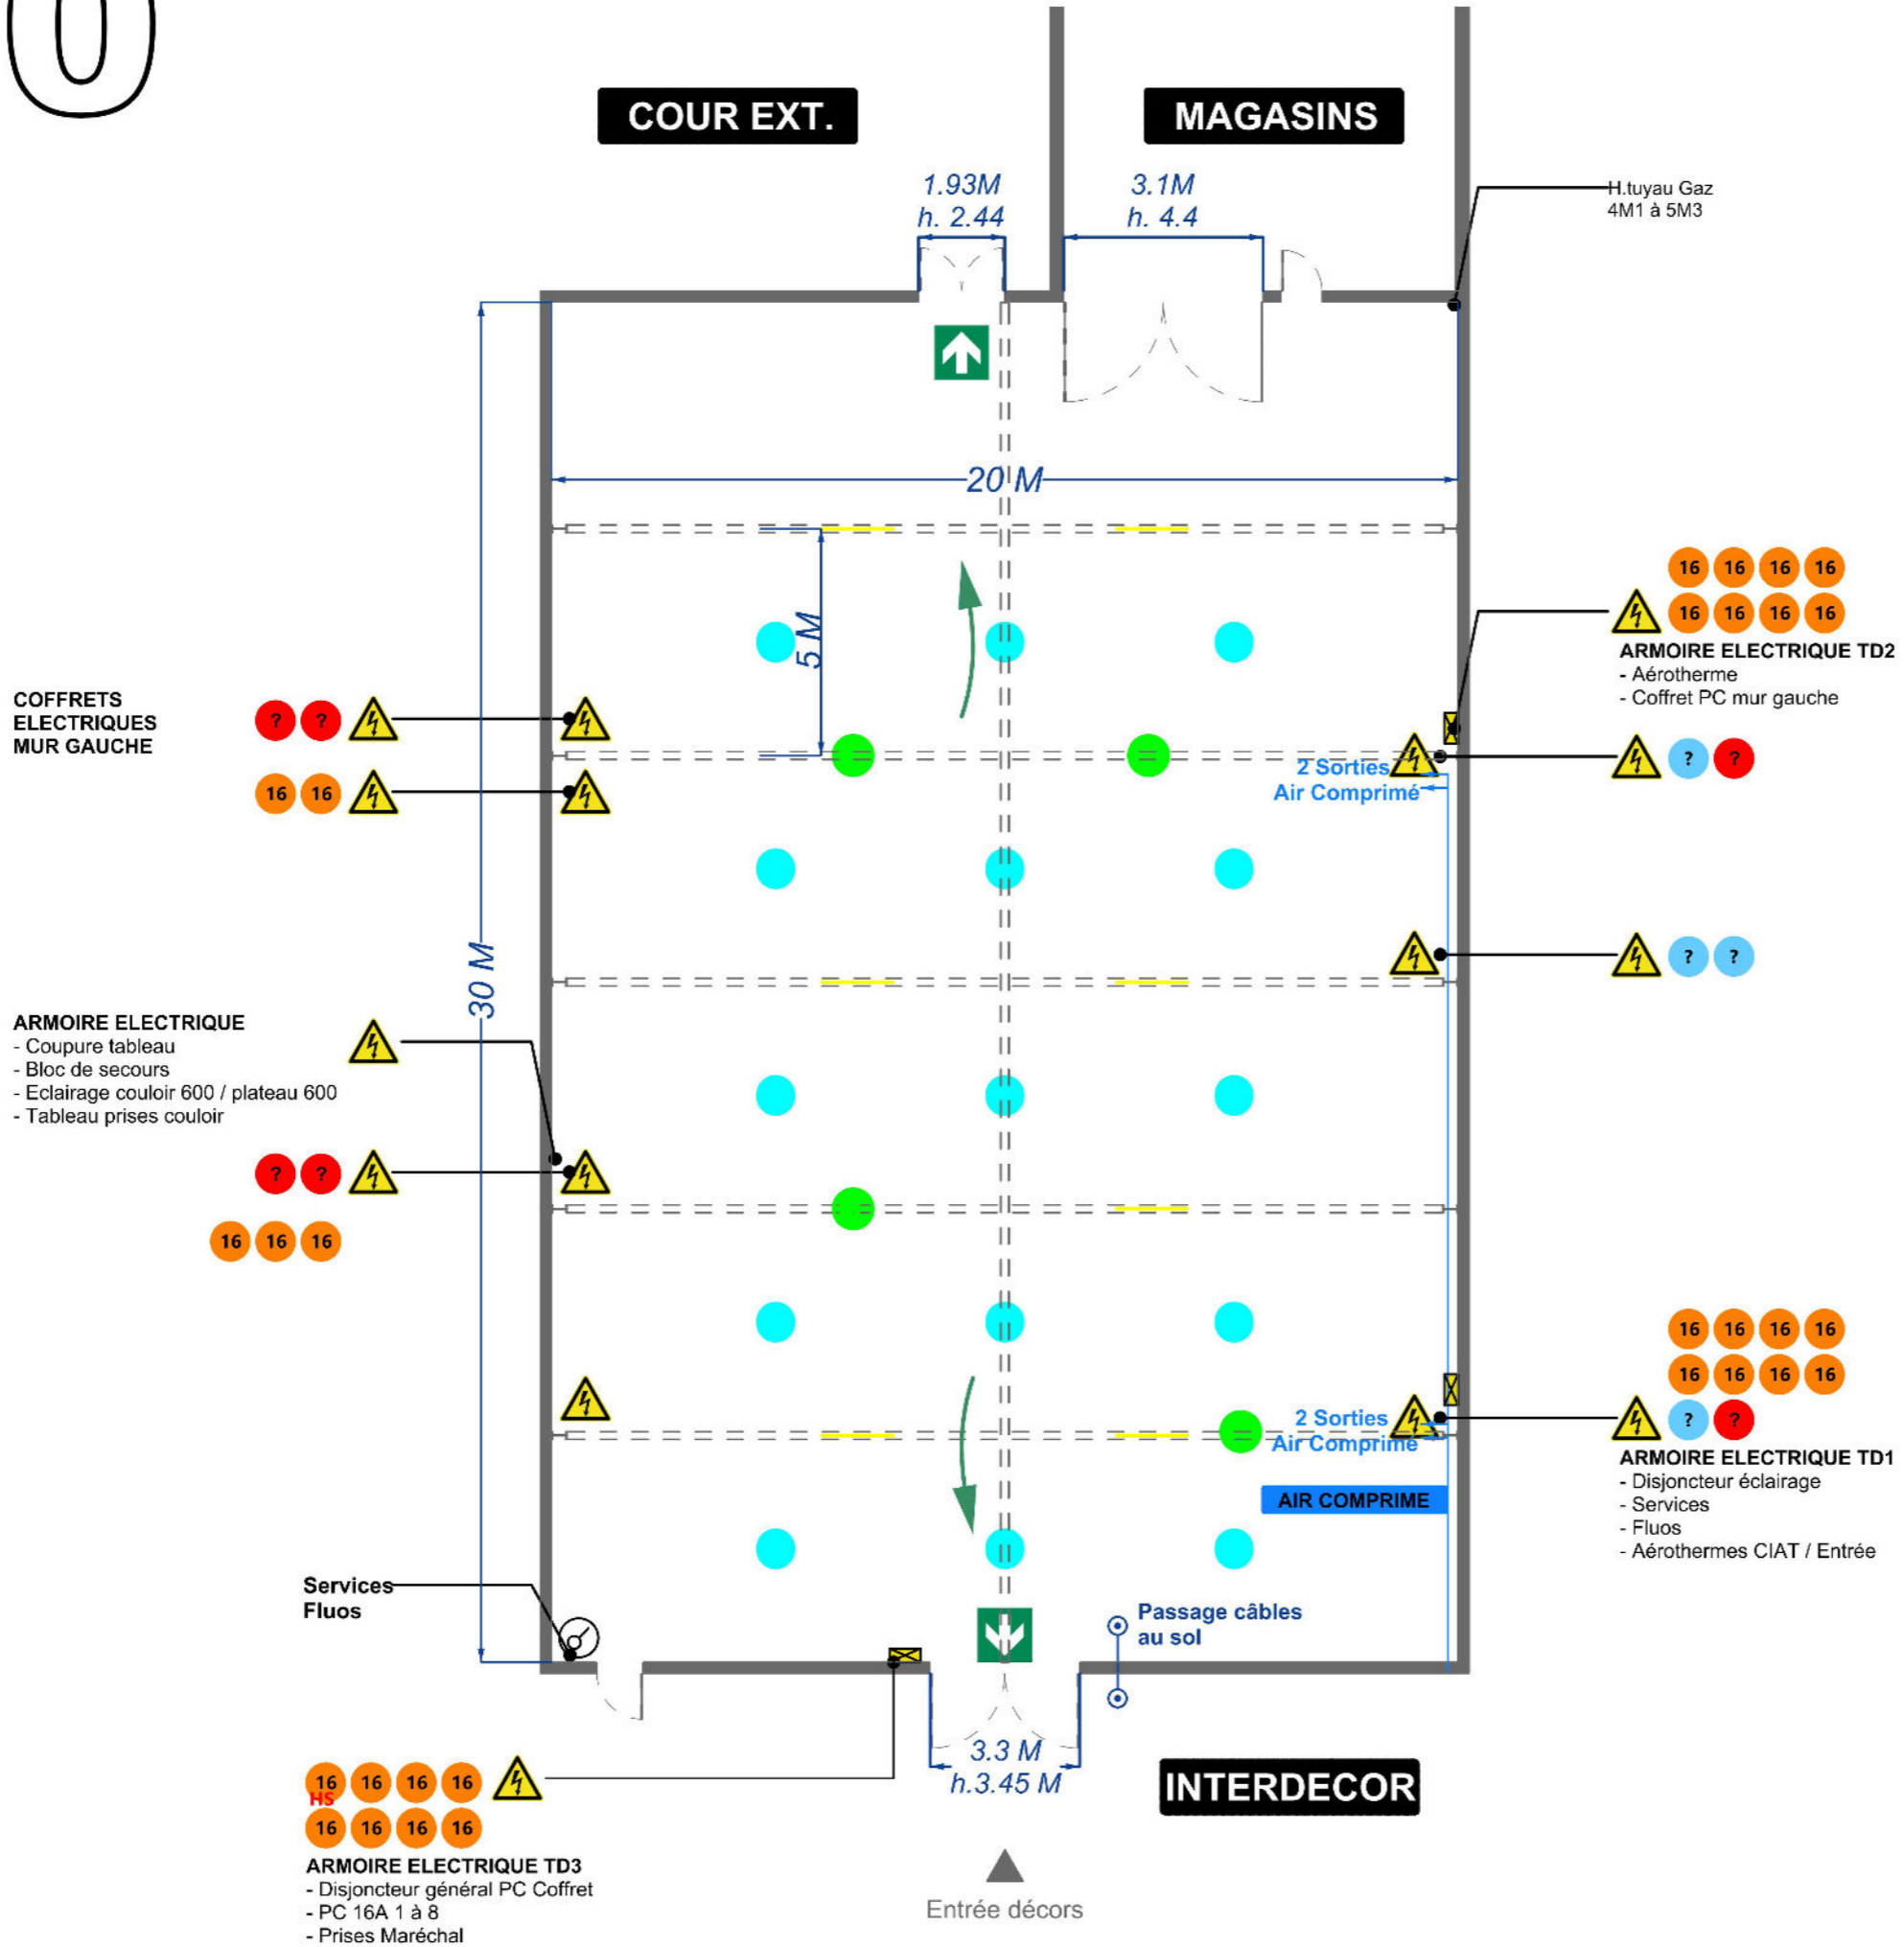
COUR EXT.

MAGASINS

1.93M
h. 2.44

3.1M
h. 4.4

H.tuyau Gaz
4M1 à 5M3

20 M

5 M

30 M

16 16 16 16
16 16 16 16

ARMOIRE ELECTRIQUE TD2
- Aérotherme
- Coffret PC mur gauche

COFFRETS
ELECTRIQUES
MUR GAUCHE

? ?

16 16

? ?

2 Sorties
Air Comprimé

? ?

ARMOIRE ELECTRIQUE
- Coupure tableau
- Bloc de secours
- Eclairage couloir 600 / plateau 600
- Tableau prises couloir

? ?

16 16 16

16 16 16 16
16 16 16 16
? ?

2 Sorties
Air Comprimé

ARMOIRE ELECTRIQUE TD1
- Disjoncteur éclairage
- Services
- Fluos
- Aérothermes CIAT / Entrée

AIR COMPRIME

Services
Fluos

Passage câbles
au sol

3.3 M
h.3.45 M

INTERDECOR

16 16 16 16
HS
16 16 16 16

ARMOIRE ELECTRIQUE TD3
- Disjoncteur général PC Coffret
- PC 16A 1 à 8
- Prises Maréchal

Entrée décors